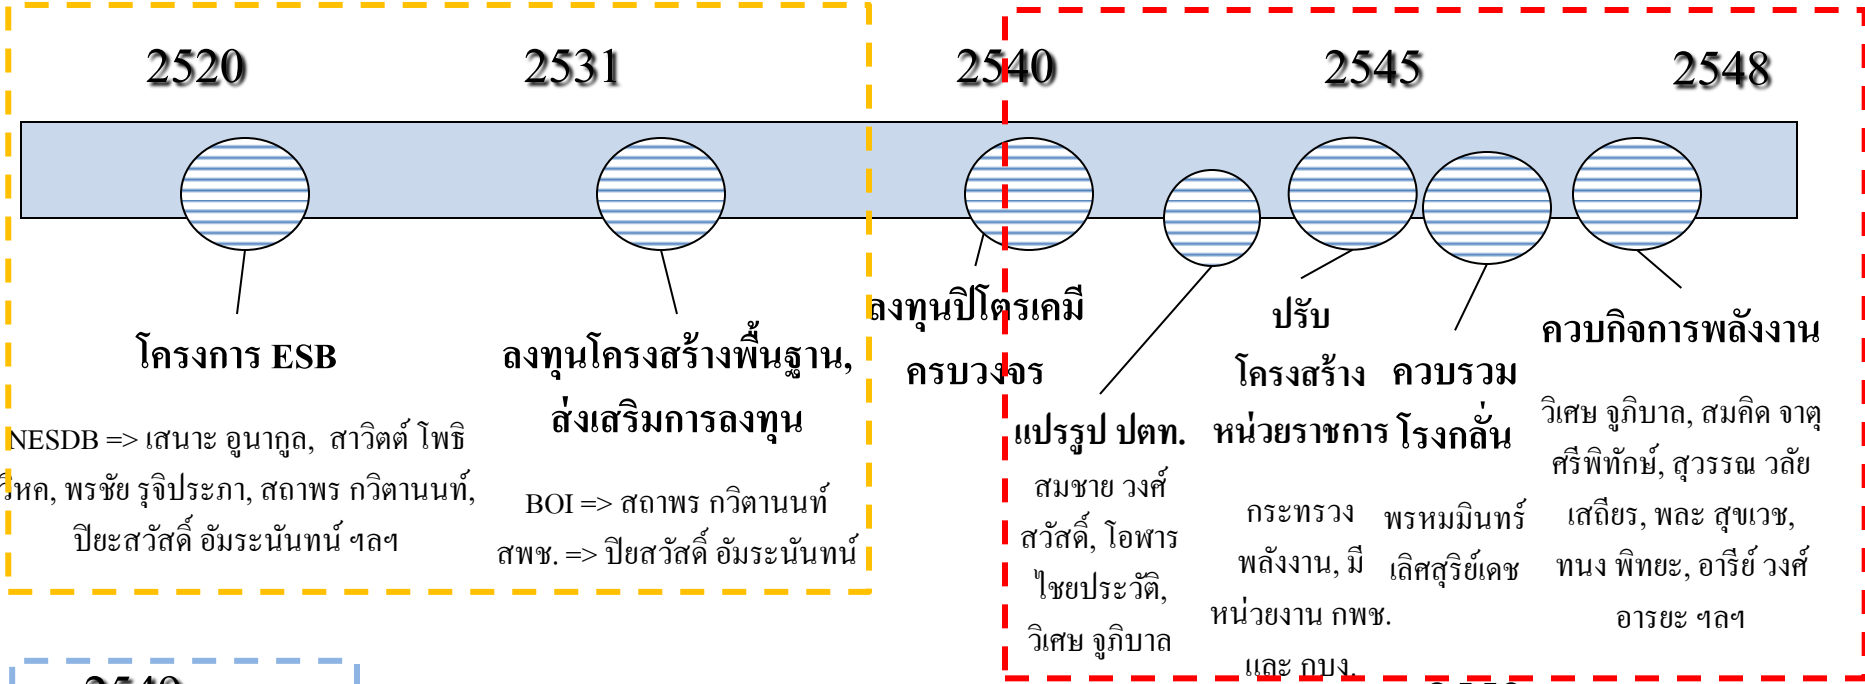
2520

2531

2540

2545

2548

โครงการ ESB

NESDB => เสนาะ อูนากูล, สาวิตต์ โพธิ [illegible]หค, พรชัย รุจิประภา, สถาพร กวิตานนท์, ปิยะสวัสดิ์ อัมระนันทน์ ฯลฯ

ลงทุนโครงสร้างพื้นฐาน, ส่งเสริมการลงทุน

BOI => สถาพร กวิตานนท์

สพช. => ปิยสวัสดิ์ อัมระนันทน์

ลงทุนปิโตรเคมีครบวงจร

แปรรูป ปตท.

สมชาย วงศ์สวัสดิ์, โอฬาร ไชยประวัติ, วิเศษ จูภิบาล

ปรับโครงสร้างหน่วยราชการ

กระทรวงพลังงาน, มีหน่วยงาน กพช. และ กบง.

ควบรวมโรงกลั่น

พรหมมินทร์ เลิศสุริย์เดช

ควบกิจการพลังงาน

วิเศษ จูภิบาล, สมคิด จาตุศรีพิทักษ์, สุวรรณ วลัยเสถียร, พละ สุขเวช, ทนง พิทยะ, อารีย์ วงศ์อารยะ ฯลฯ

2549